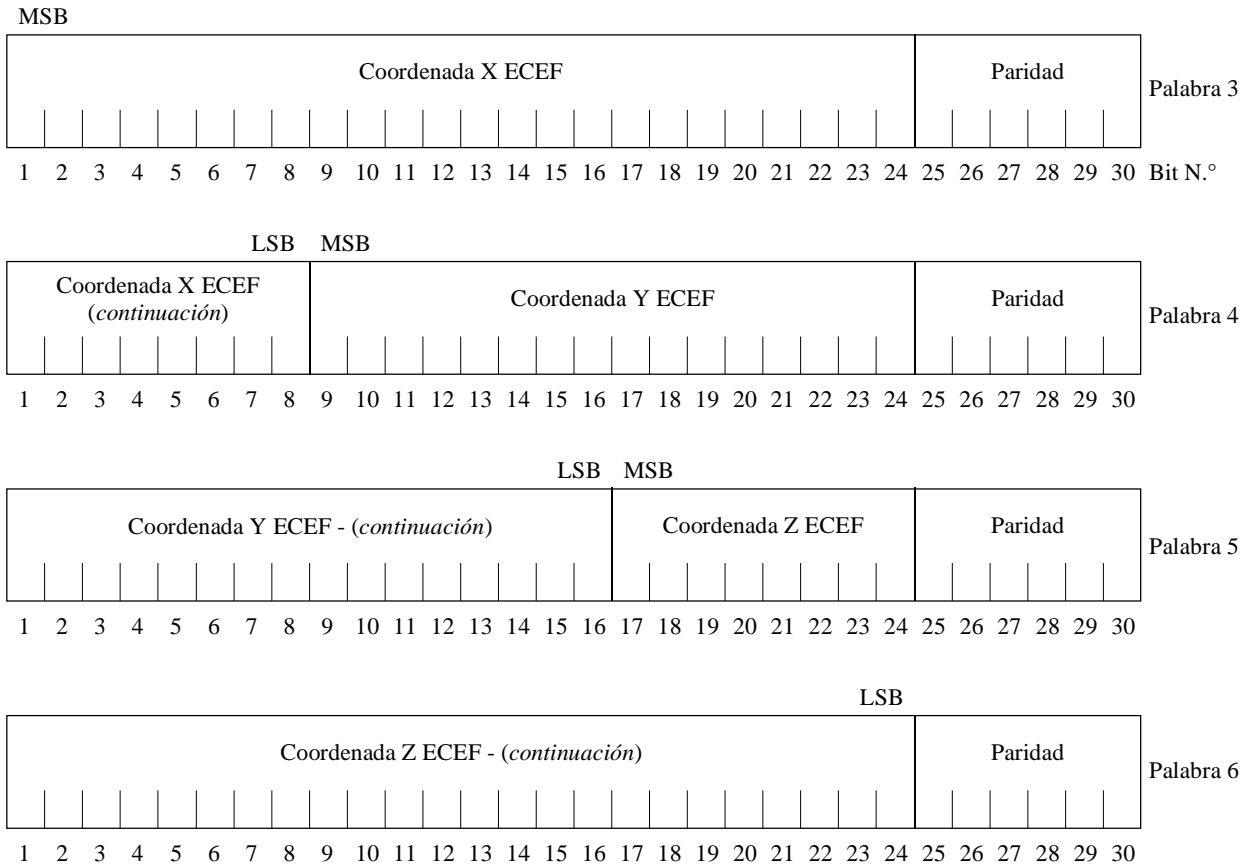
MSB

Coordenada X ECEF | Paridad | Palabra 3

1 2 3 4 5 6 7 8 9 10 11 12 13 14 15 16 17 18 19 20 21 22 23 24 25 26 27 28 29 30 Bit N.°

LSB MSB

Coordenada X ECEF (*continuación*) | Coordenada Y ECEF | Paridad | Palabra 4

1 2 3 4 5 6 7 8 9 10 11 12 13 14 15 16 17 18 19 20 21 22 23 24 25 26 27 28 29 30

LSB MSB

Coordenada Y ECEF - (*continuación*) | Coordenada Z ECEF | Paridad | Palabra 5

1 2 3 4 5 6 7 8 9 10 11 12 13 14 15 16 17 18 19 20 21 22 23 24 25 26 27 28 29 30

LSB

Coordenada Z ECEF - (*continuación*) | Paridad | Palabra 6

1 2 3 4 5 6 7 8 9 10 11 12 13 14 15 16 17 18 19 20 21 22 23 24 25 26 27 28 29 30